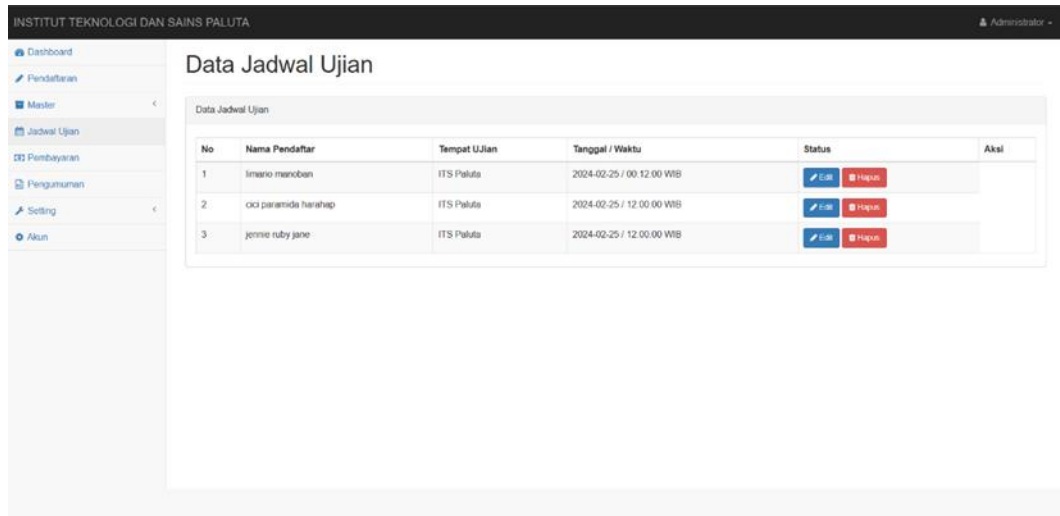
INSTITUT TEKNOLOGI DAN SAINS PALUTA

Administrator

Dashboard
Pendaftaran
Master
Jadwal Ujian
Pembayaran
Pengumuman
Setting
Akun

Data Jadwal Ujian

Data Jadwal Ujian

| No | Nama Pendaftar | Tempat Ujian | Tanggal / Waktu | Status | Aksi |
|---|---|---|---|---|---|
| 1 | lmario manoban | ITS Paluta | 2024-02-25 / 00:12:00 WIB | Edit Hapus | |
| 2 | cici paramida harahap | ITS Paluta | 2024-02-25 / 12:00:00 WIB | Edit Hapus | |
| 3 | jennie ruby jane | ITS Paluta | 2024-02-25 / 12:00:00 WIB | Edit Hapus | |